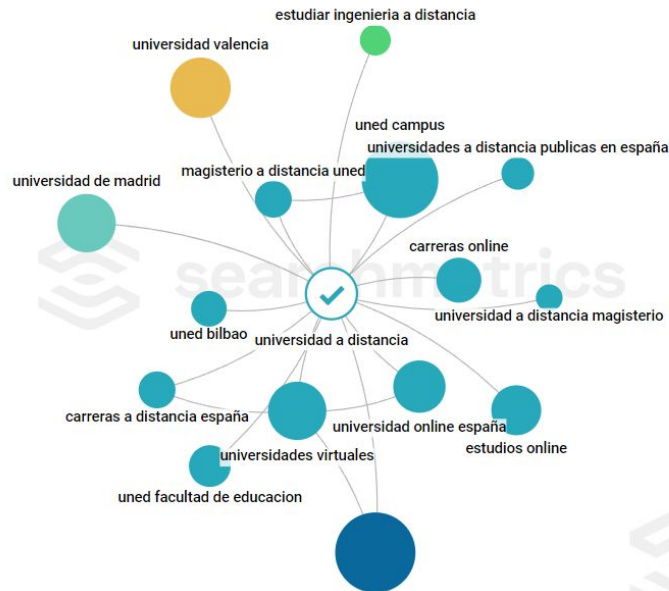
estudiar ingenieria a distancia

universidad valencia

uned campus

universidades a distancia publicas en españa

magisterio a distancia uned

universidad de madrid

carreras online

searchmetrics

universidad a distancia magisterio

uned bilbao

universidad a distancia

carreras a distancia españa

universidad online españa

estudios online

universidades virtuales

uned facultad de educacion